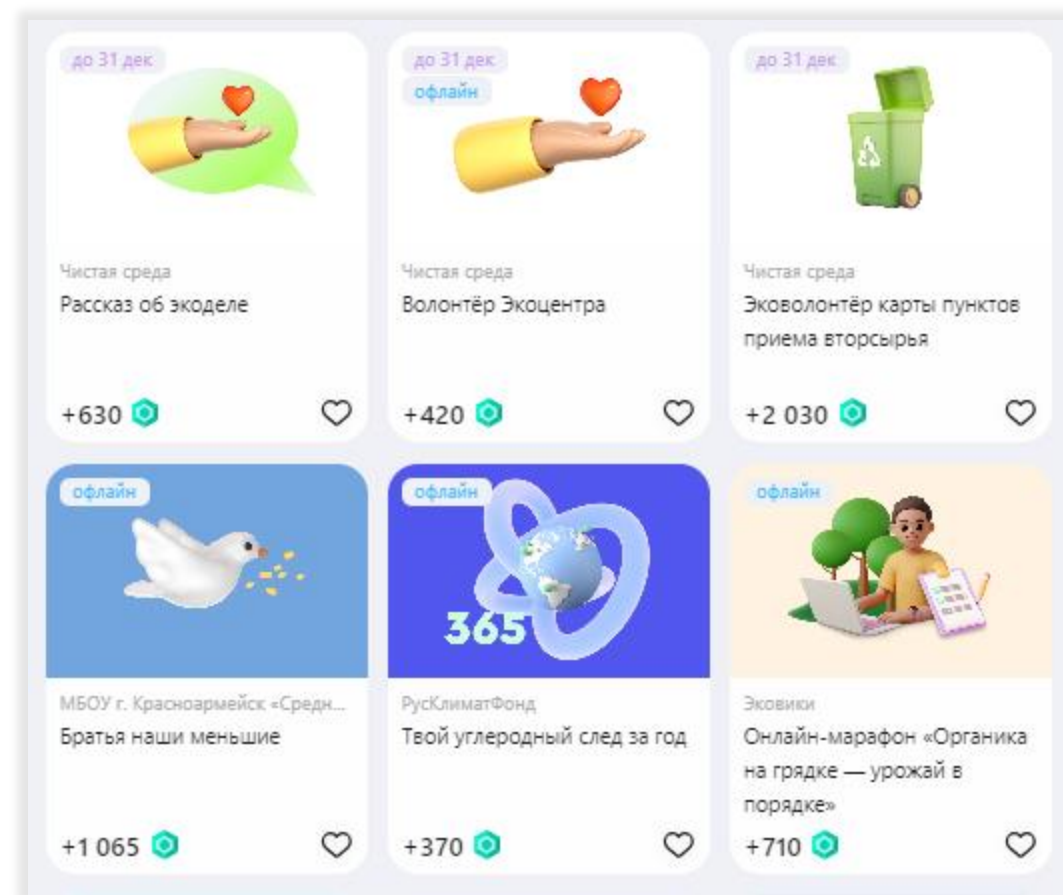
до 31 дек

Чистая среда
Рассказ об экоделе

+630

до 31 дек
офлайн

Чистая среда
Волонтёр Экоцентра

+420

до 31 дек

Чистая среда
Эковолонтёр карты пунктов приема вторсырья

+2 030

офлайн

МБОУ г. Красноармейск «Средн...
Братья наши меньшие

+1 065

офлайн

365

РусКлиматФонд
Твой углеродный след за год

+370

офлайн

Эковики
Онлайн-марафон «Органика на грядке — урожай в порядке»

+710